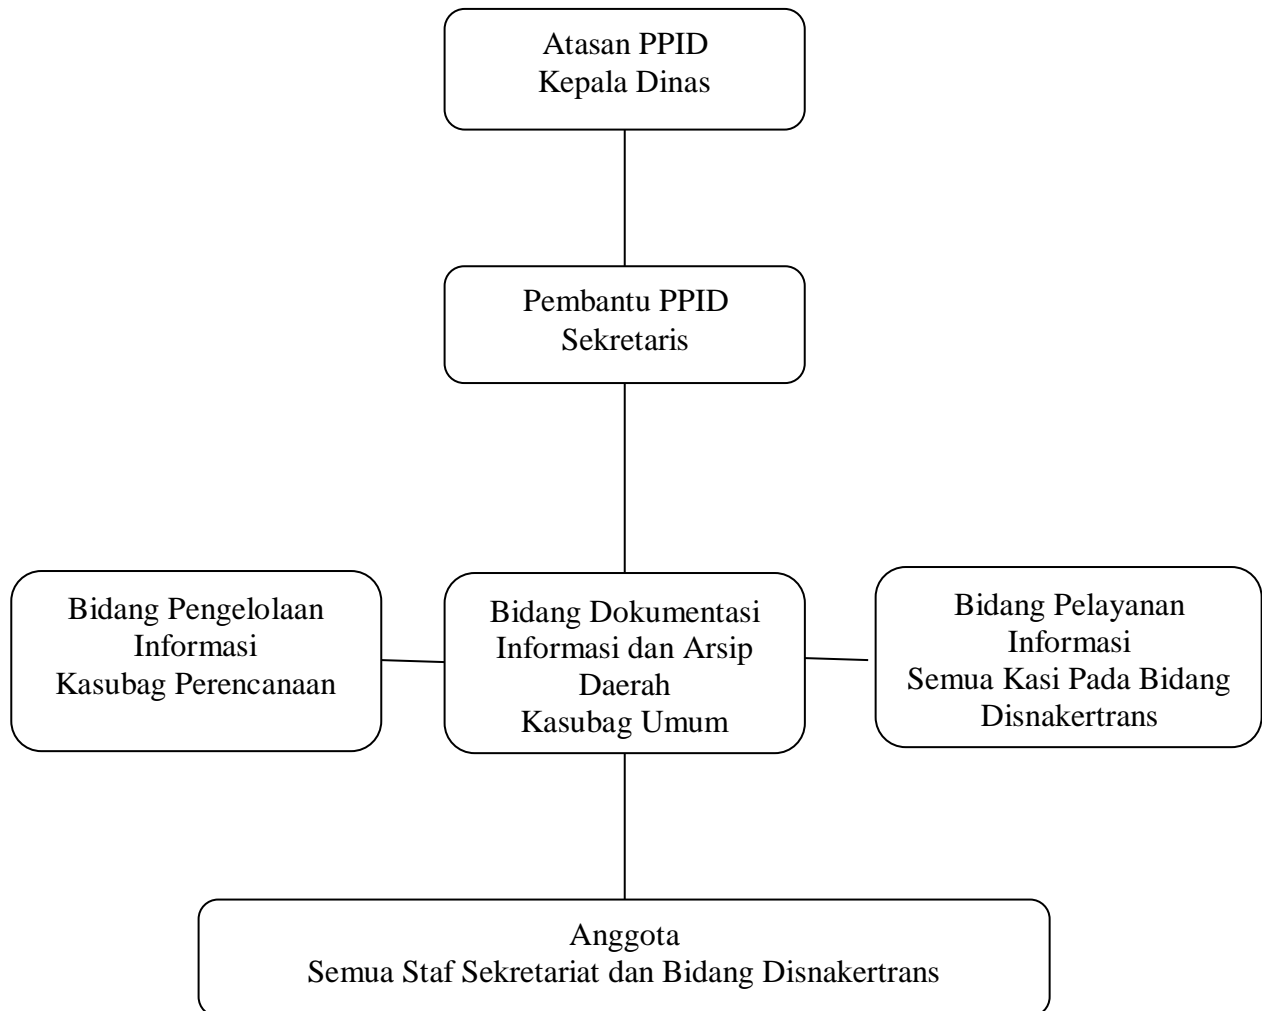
Atasan PPID
Kepala Dinas

Pembantu PPID
Sekretaris

Bidang Pengelolaan Informasi
Kasubag Perencanaan

Bidang Dokumentasi Informasi dan Arsip Daerah
Kasubag Umum

Bidang Pelayanan Informasi
Semua Kasi Pada Bidang Disnakertrans

Anggota
Semua Staf Sekretariat dan Bidang Disnakertrans